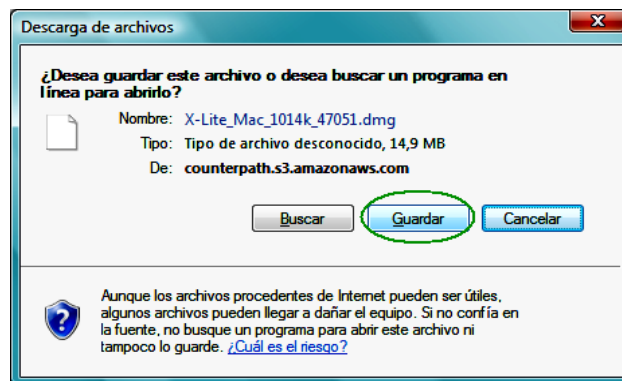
Descarga de archivos

¿Desea guardar este archivo o desea buscar un programa en línea para abrirlo?

Nombre: X-Lite_Mac_1014k_47051.dmg
Tipo: Tipo de archivo desconocido, 14,9 MB
De: counterpath.s3.amazonaws.com

Buscar
Guardar
Cancelar

Aunque los archivos procedentes de Internet pueden ser útiles, algunos archivos pueden llegar a dañar el equipo. Si no confía en la fuente, no busque un programa para abrir este archivo ni tampoco lo guarde. ¿Cuál es el riesgo?